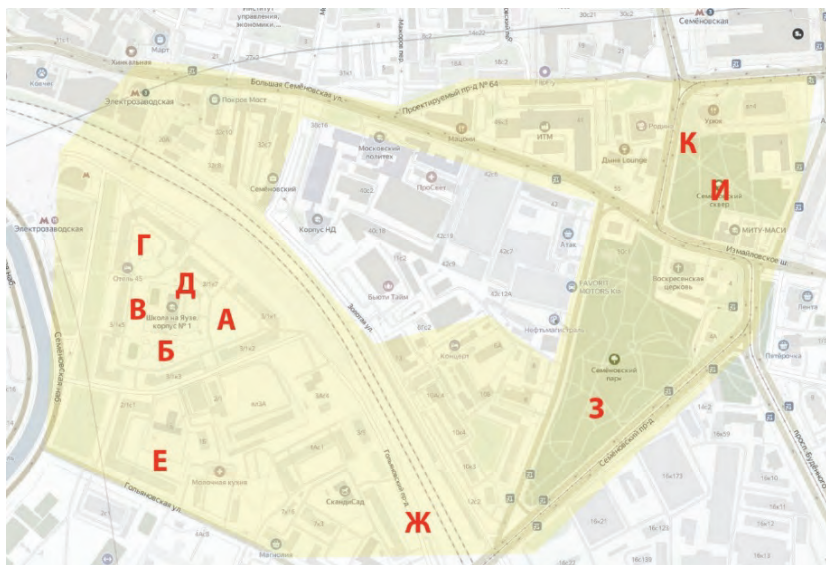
управления, экономики
Семёновская
Март
Химальная
Электрозаводская
Покров Мост
Большая Семёновская ул.
Проектируемый пр-д № 64
Московский политех
Мацони
ИТМ
Диван Lounge
Урюк
К
И
Семёновский
ПроСвет
Семёновский сквер
Электрозаводская
Г
Корпус НД
Атак
МИТУ-МАСИ
Измайловский ш.
Отель 45
Д
Воскресенская церковь
В
Школа на Вузе корпус № 1
А
Вьетн Тайм
FAVORIT MOTORS KIA
Нефтьмагистраль
Лента
Б
Зверева ул.
Концерт
Семёновский парк
Пятёрочка
З
Семёновский пр-д
Е
Молочная кухня
Гольяновский пр-д
СкандиСад
Ж
Голъяновская ул.
Матиолия
просп. Будённого